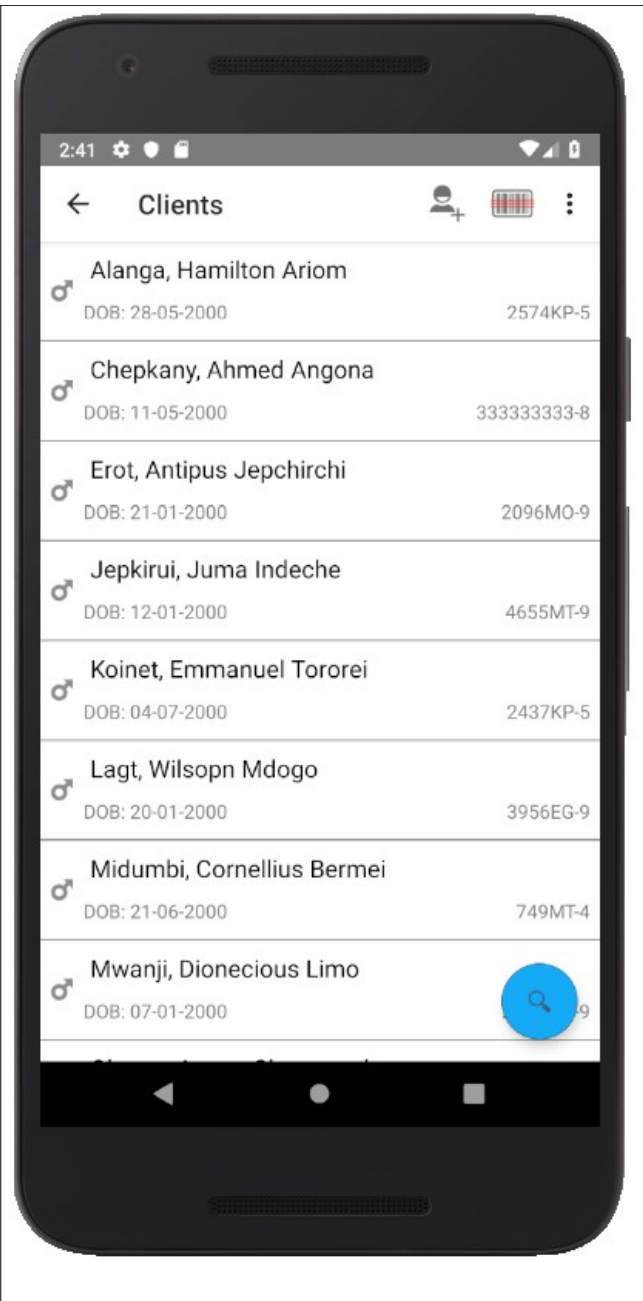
2:41

Clients

Alanga, Hamilton Ariom
DOB: 28-05-2000
2574KP-5

Chepkany, Ahmed Angona
DOB: 11-05-2000
333333333-8

Erot, Antipus Jepchirchi
DOB: 21-01-2000
2096MO-9

Jepkirui, Juma Indeche
DOB: 12-01-2000
4655MT-9

Koinet, Emmanuel Tororei
DOB: 04-07-2000
2437KP-5

Lagt, Wilsopn Mdogo
DOB: 20-01-2000
3956EG-9

Midumbi, Cornellius Bermei
DOB: 21-06-2000
749MT-4

Mwanji, Dionecious Limo
DOB: 07-01-2000
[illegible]9

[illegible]